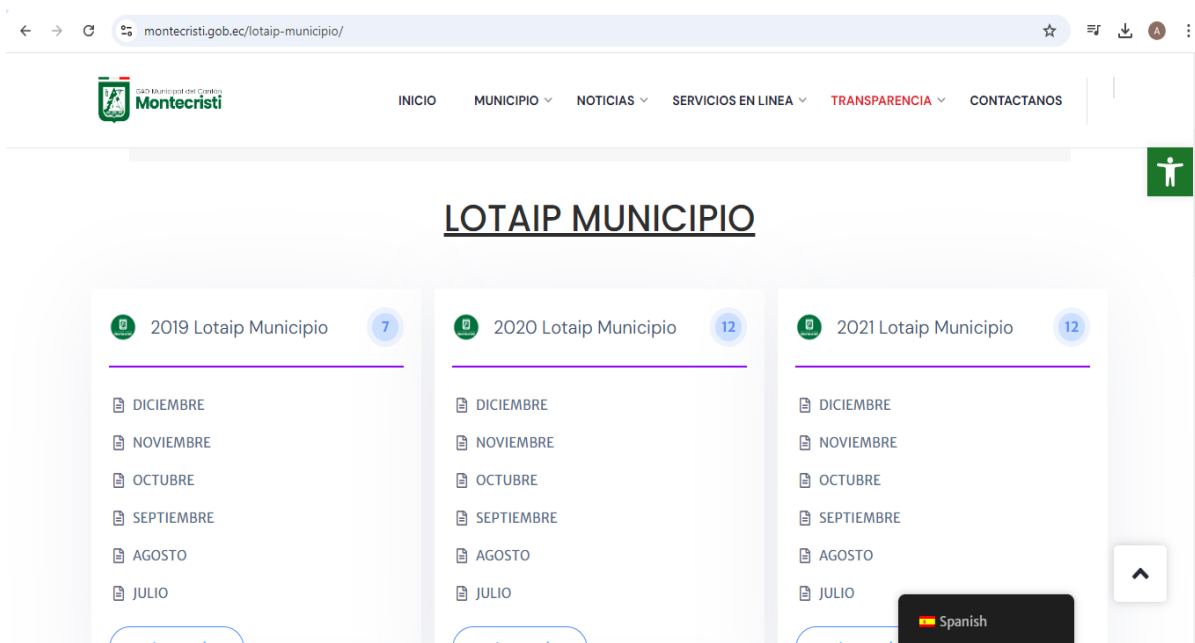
montecristi.gob.ec/lotaip-municipio/

GAD Municipal del Cantón Montecristi

INICIO MUNICIPIO NOTICIAS SERVICIOS EN LINEA TRANSPARENCIA CONTACTANOS

LOTAIP MUNICIPIO

2019 Lotaip Municipio 7

DICIEMBRE
NOVIEMBRE
OCTUBRE
SEPTIEMBRE
AGOSTO
JULIO

2020 Lotaip Municipio 12

DICIEMBRE
NOVIEMBRE
OCTUBRE
SEPTIEMBRE
AGOSTO
JULIO

2021 Lotaip Municipio 12

DICIEMBRE
NOVIEMBRE
OCTUBRE
SEPTIEMBRE
AGOSTO
JULIO

Spanish